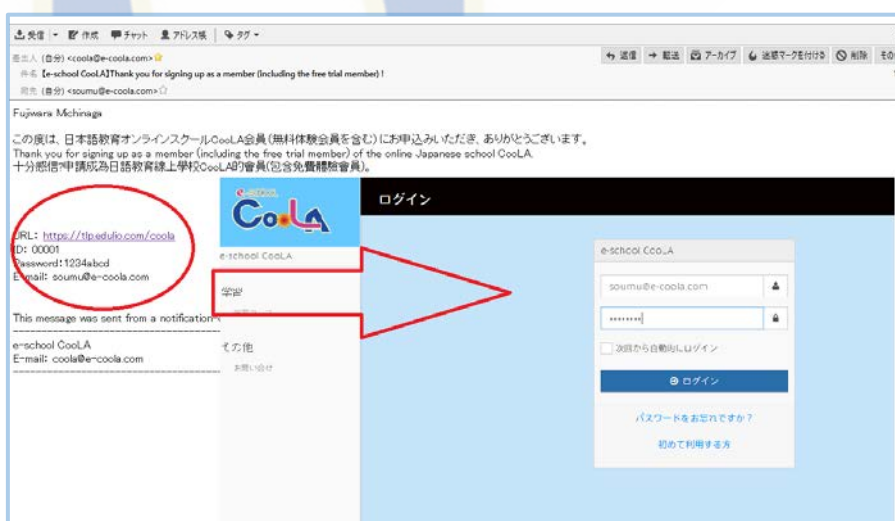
受信 | 作成 チャット アドレス帳 | タグ

差出人 (自分) <coola@e-coola.com>
件名 【e-school CooLA】Thank you for signing up as a member (including the free trial member) !
宛先 (自分) <soumu@e-coola.com>

返信 → 転送 アーカイブ 迷惑マークを付ける 削除 その

Fujiwara Michinaga

この度は、日本語教育オンラインスクールCooLA会員（無料体験会員を含む）にお申込みいただき、ありがとうございます。
Thank you for signing up as a member (including the free trial member) of the online Japanese school CooLA.
十分感谢申请成为日语教育线上学校CooLA的會員(包含免費體驗會員)。

URL: https://tlp.edulio.com/coola
ID: 00001
Password:1234abcd
E-mail: soumu@e-coola.com

This message was sent from a notification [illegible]

e-school CooLA
E-mail: coola@e-coola.com

e-school
CooLA
ログイン
e-school CooLA
学習
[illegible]
その他
お問い合せ

e-school CooLA
soumu@e-coola.com
••••••••
次回から自動的にログイン
ログイン
パスワードをお忘れですか？
初めて利用する方